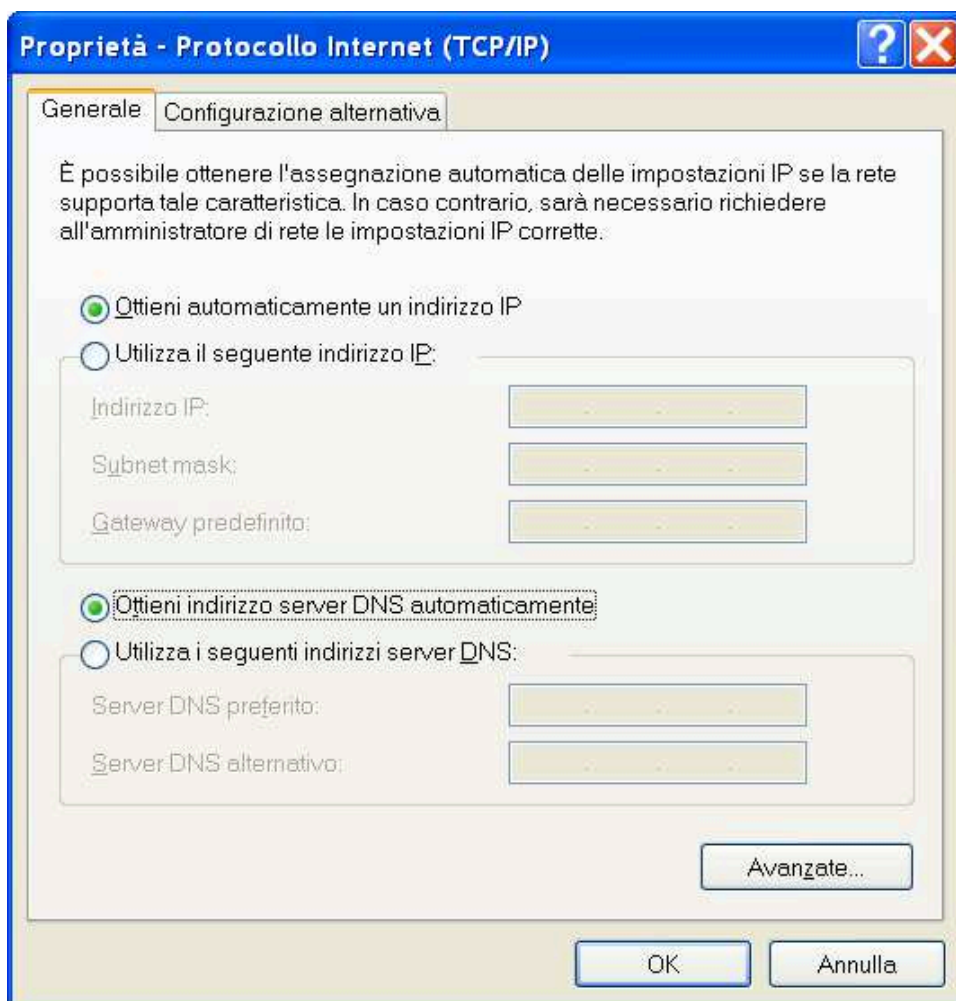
Proprietà - Protocollo Internet (TCP/IP)

Generale | Configurazione alternativa

È possibile ottenere l'assegnazione automatica delle impostazioni IP se la rete supporta tale caratteristica. In caso contrario, sarà necessario richiedere all'amministratore di rete le impostazioni IP corrette.

Ottieni automaticamente un indirizzo IP

Utilizza il seguente indirizzo IP:

Indirizzo IP:

Subnet mask:

Gateway predefinito:

Ottieni indirizzo server DNS automaticamente

Utilizza i seguenti indirizzi server DNS:

Server DNS preferito:

Server DNS alternativo:

Avanzate...

OK

Annulla